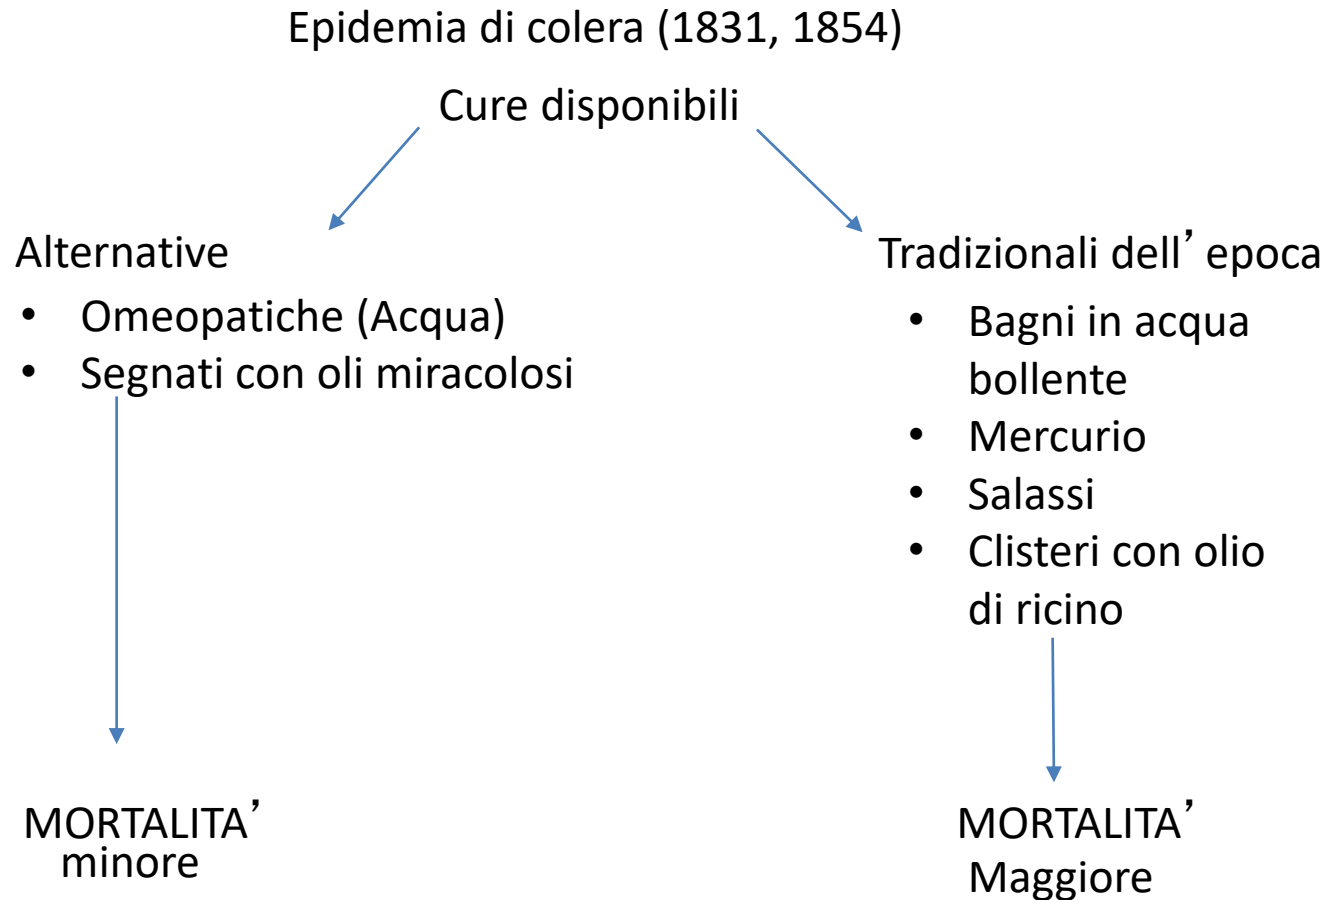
Epidemia di colera (1831, 1854)

Cure disponibili

Alternative
- Omeopatiche (Acqua)
- Segnati con oli miracolosi

MORTALITA' minore

Tradizionali dell'epoca
- Bagni in acqua bollente
- Mercurio
- Salassi
- Clisteri con olio di ricino

MORTALITA' Maggiore